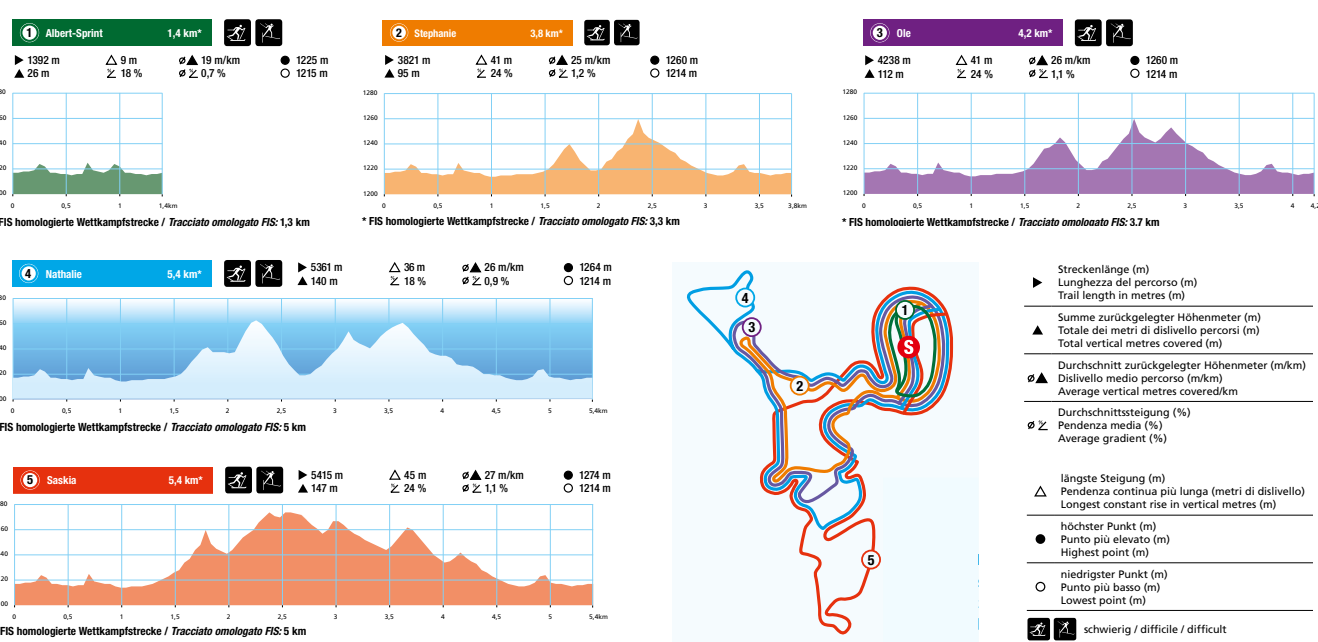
1 Albert-Sprint 1,4 km*

▶ 1392 m ▲ 26 m
△ 9 m ⦠ 18 %
ø▲ 19 m/km ø⦠ 0,7 %
● 1225 m ○ 1215 m

280 260 240 220 200
0 0,5 1 1,4km

FIS homologierte Wettkampfstrecke / *Tracciato omologato FIS:* 1,3 km

2 Stephanie 3,8 km*

▶ 3821 m ▲ 95 m
△ 41 m ⦠ 24 %
ø▲ 25 m/km ø⦠ 1,2 %
● 1260 m ○ 1214 m

1280 1260 1240 1220 1200
0 0,5 1 1,5 2 2,5 3 3,5 3,8km

* FIS homologierte Wettkampfstrecke / *Tracciato omologato FIS:* 3,3 km

3 Ole 4,2 km*

▶ 4238 m ▲ 112 m
△ 41 m ⦠ 24 %
ø▲ 26 m/km ø⦠ 1,1 %
● 1260 m ○ 1214 m

1280 1260 1240 1220 1200
0 0,5 1 1,5 2 2,5 3 3,5 4 4,2

* FIS homologierte Wettkampfstrecke / *Tracciato omologato FIS:* 3.7 km

4 Nathalie 5,4 km*

▶ 5361 m ▲ 140 m
△ 36 m ⦠ 18 %
ø▲ 26 m/km ø⦠ 0,9 %
● 1264 m ○ 1214 m

80 60 40 20 00
0 0,5 1 1,5 2 2,5 3 3,5 4 4,5 5 5,4km

FIS homologierte Wettkampfstrecke / *Tracciato omologato FIS:* 5 km

5 Saskia 5,4 km*

▶ 5415 m ▲ 147 m
△ 45 m ⦠ 24 %
ø▲ 27 m/km ø⦠ 1,1 %
● 1274 m ○ 1214 m

80 60 40 20 00
0 0,5 1 1,5 2 2,5 3 3,5 4 4,5 5 5,4km

FIS homologierte Wettkampfstrecke / *Tracciato omologato FIS:* 5 km

4 3 2 1 S 5

▶ Streckenlänge (m)
Lunghezza del percorso (m)
Trail length in metres (m)

▲ Summe zurückgelegter Höhenmeter (m)
Totale dei metri di dislivello percorsi (m)
Total vertical metres covered (m)

ø▲ Durchschnitt zurückgelegter Höhenmeter (m/km)
Dislivello medio percorso (m/km)
Average vertical metres covered/km

ø⦠ Durchschnittssteigung (%)
Pendenza media (%)
Average gradient (%)

△ längste Steigung (m)
Pendenza continua più lunga (metri di dislivello)
Longest constant rise in vertical metres (m)

● höchster Punkt (m)
Punto più elevato (m)
Highest point (m)

○ niedrigster Punkt (m)
Punto più basso (m)
Lowest point (m)

schwierig / difficile / difficult